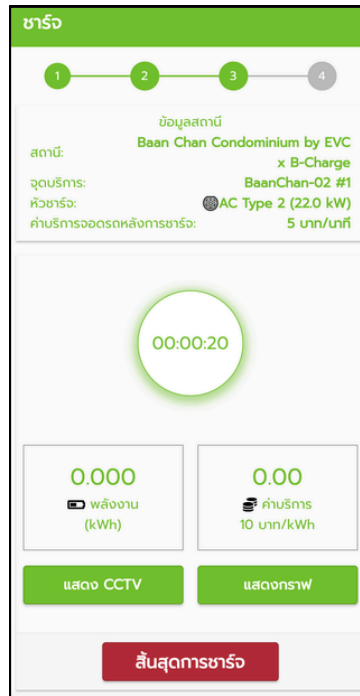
ชาร์จ

1 2 3 4

ข้อมูลสถานี

สถานี: Baan Chan Condominium by EVC x B-Charge

จุดบริการ: BaanChan-02 #1

หัวชาร์จ: AC Type 2 (22.0 kW)

ค่าบริการจอดรถหลังการชาร์จ: 5 บาท/นาที

00:00:20

0.000
พลังงาน
(kWh)

0.00
ค่าบริการ
10 บาท/kWh

แสดง CCTV

แสดงกราฟ

สิ้นสุดการชาร์จ